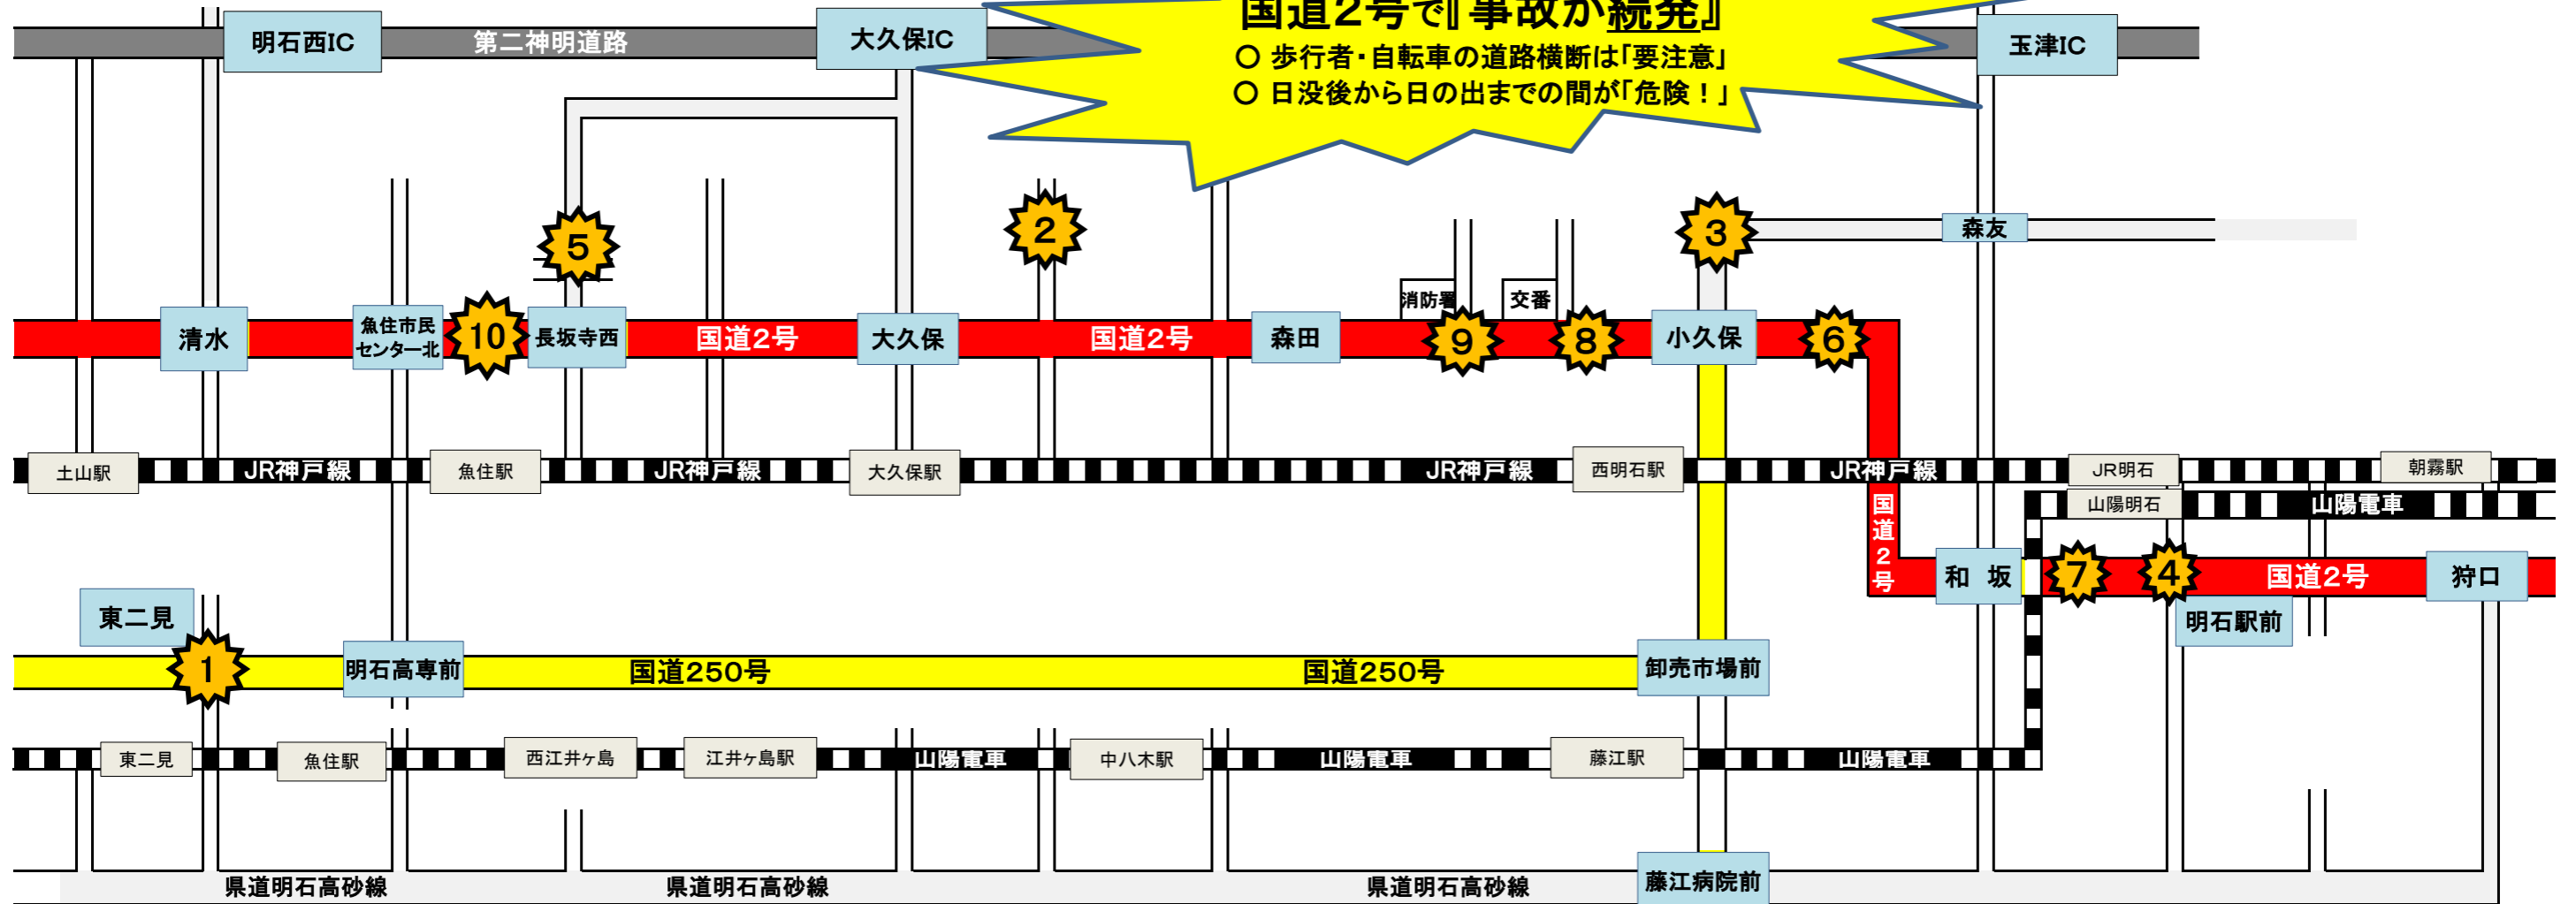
国道2号で『事故が続発』
○ 歩行者･自転車の道路横断は「要注意」
○ 日没後から日の出までの間が「危険！」

明石西IC
第二神明道路
大久保IC
玉津IC

5
2
3
森友
消防署
交番

清水
魚住市民センター北
10
長坂寺西
国道2号
大久保
国道2号
森田
9
8
小久保
6

土山駅
JR神戸線
魚住駅
JR神戸線
大久保駅
JR神戸線
西明石駅
JR神戸線
JR明石
朝霧駅
山陽明石
山陽電車

国道2号
和坂
7
4
国道2号
狩口
明石駅前

東二見
1
明石高専前
国道250号
国道250号
卸売市場前

東二見
魚住駅
西江井ヶ島
江井ヶ島駅
山陽電車
中八木駅
山陽電車
藤江駅
山陽電車

県道明石高砂線
県道明石高砂線
県道明石高砂線
藤江病院前